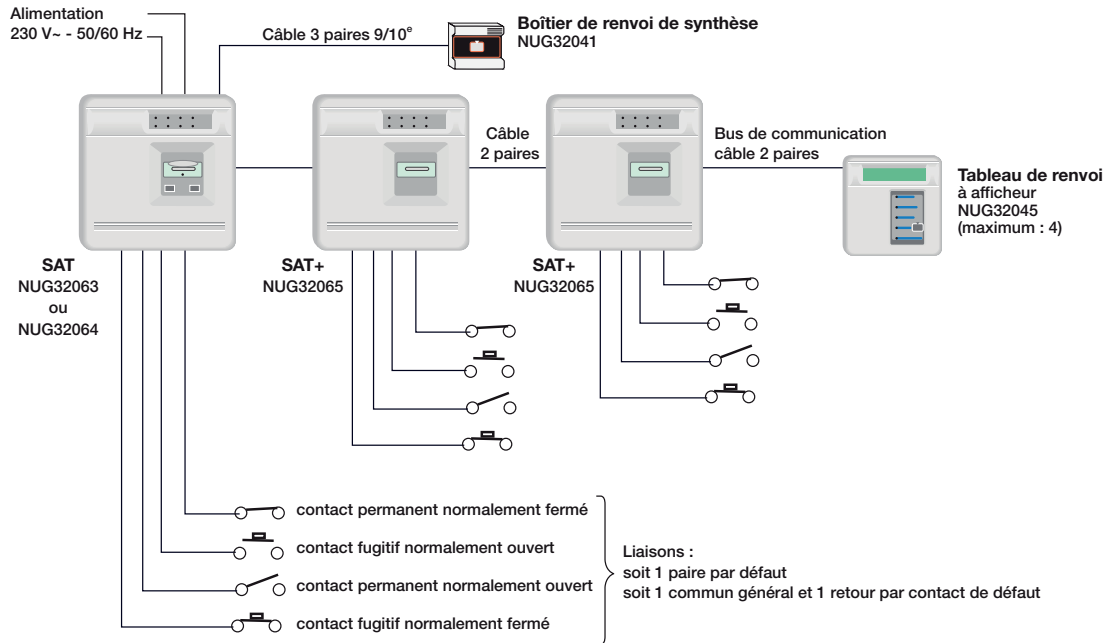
Alimentation
230 V~ - 50/60 Hz

Câble 3 paires 9/10$^e$

Boîtier de renvoi de synthèse
NUG32041

Câble
2 paires

Bus de communication
câble 2 paires

Tableau de renvoi
à afficheur
NUG32045
(maximum : 4)

SAT
NUG32063
ou
NUG32064

SAT+
NUG32065

SAT+
NUG32065

contact permanent normalement fermé
contact fugitif normalement ouvert
contact permanent normalement ouvert
contact fugitif normalement fermé

Liaisons :
soit 1 paire par défaut
soit 1 commun général et 1 retour par contact de défaut